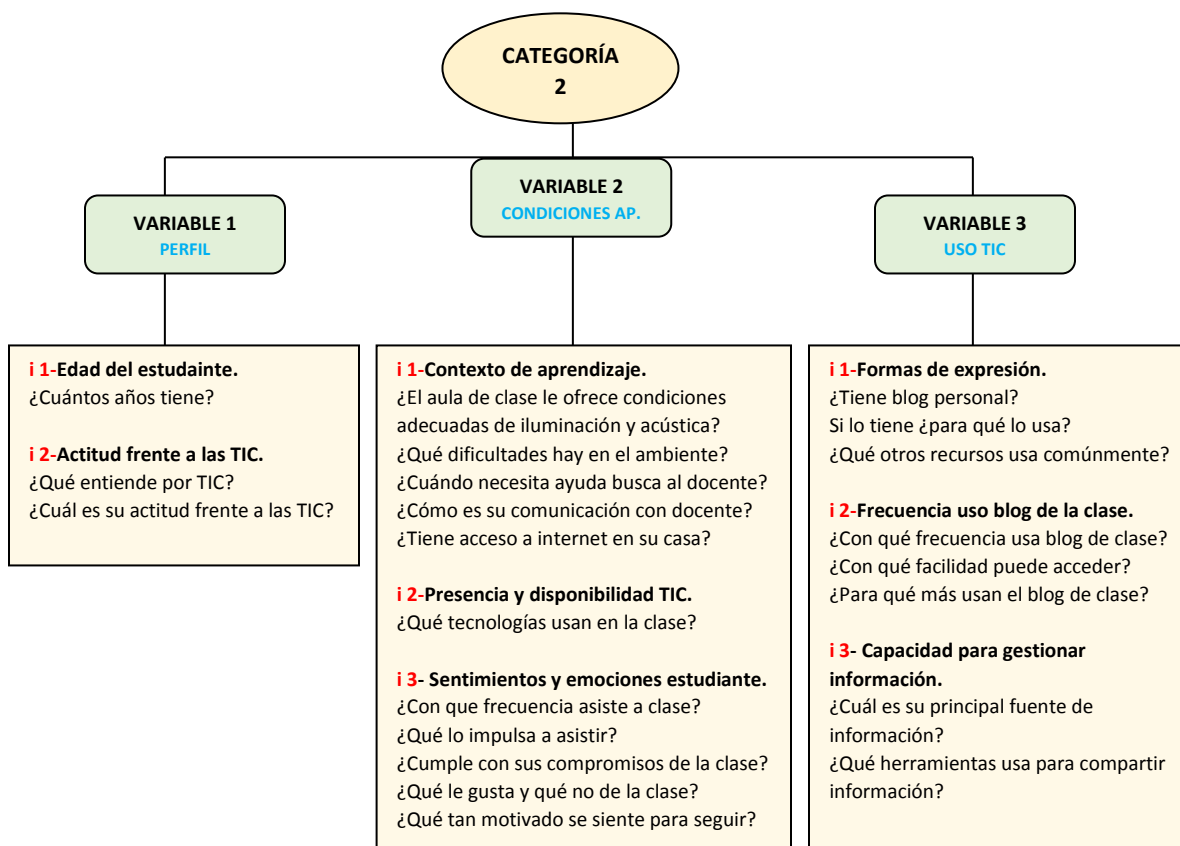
CATEGORÍA
2

VARIABLE 1
PERFIL

VARIABLE 2
CONDICIONES AP.

VARIABLE 3
USO TIC

i 1-Edad del estudainte.
¿Cuántos años tiene?

i 2-Actitud frente a las TIC.
¿Qué entiende por TIC?
¿Cuál es su actitud frente a las TIC?

i 1-Contexto de aprendizaje.
¿El aula de clase le ofrece condiciones adecuadas de iluminación y acústica?
¿Qué dificultades hay en el ambiente?
¿Cuándo necesita ayuda busca al docente?
¿Cómo es su comunicación con docente?
¿Tiene acceso a internet en su casa?

i 2-Presencia y disponibilidad TIC.
¿Qué tecnologías usan en la clase?

i 3- Sentimientos y emociones estudiante.
¿Con que frecuencia asiste a clase?
¿Qué lo impulsa a asistir?
¿Cumple con sus compromisos de la clase?
¿Qué le gusta y qué no de la clase?
¿Qué tan motivado se siente para seguir?

i 1-Formas de expresión.
¿Tiene blog personal?
Si lo tiene ¿para qué lo usa?
¿Qué otros recursos usa comúnmente?

i 2-Frecuencia uso blog de la clase.
¿Con qué frecuencia usa blog de clase?
¿Con qué facilidad puede acceder?
¿Para qué más usan el blog de clase?

i 3- Capacidad para gestionar información.
¿Cuál es su principal fuente de información?
¿Qué herramientas usa para compartir información?